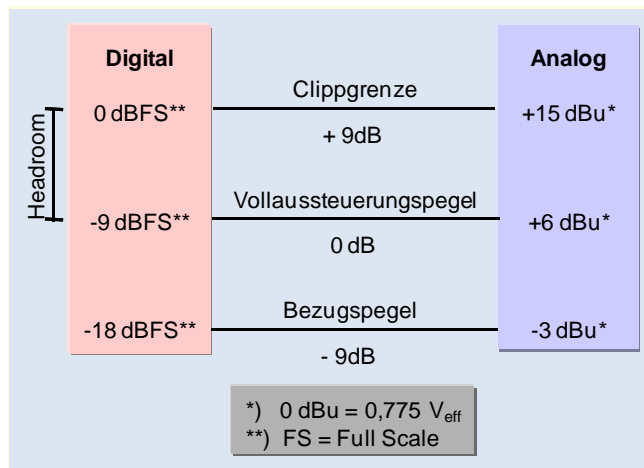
Digital

Analog

Headroom

0 dBFS**

Clippgrenze

+ 9dB

+15 dBu*

-9 dBFS**

Vollaussteuerungspegel

0 dB

+6 dBu*

-18 dBFS**

Bezugspegel

- 9dB

-3 dBu*

*) 0 dBu = 0,775 $V_{eff}$
**) FS = Full Scale